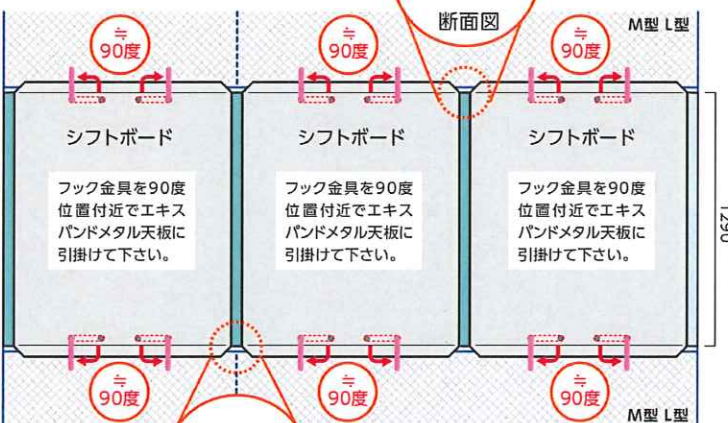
断面図

M型 L型

≒90度

≒90度

≒90度

シフトボード

フック金具を90度位置付近でエキスパンドメタル天板に引掛けて下さい。

シフトボード

フック金具を90度位置付近でエキスパンドメタル天板に引掛けて下さい。

シフトボード

フック金具を90度位置付近でエキスパンドメタル天板に引掛けて下さい。

1290

≒90度

≒90度

≒90度

M型 L型